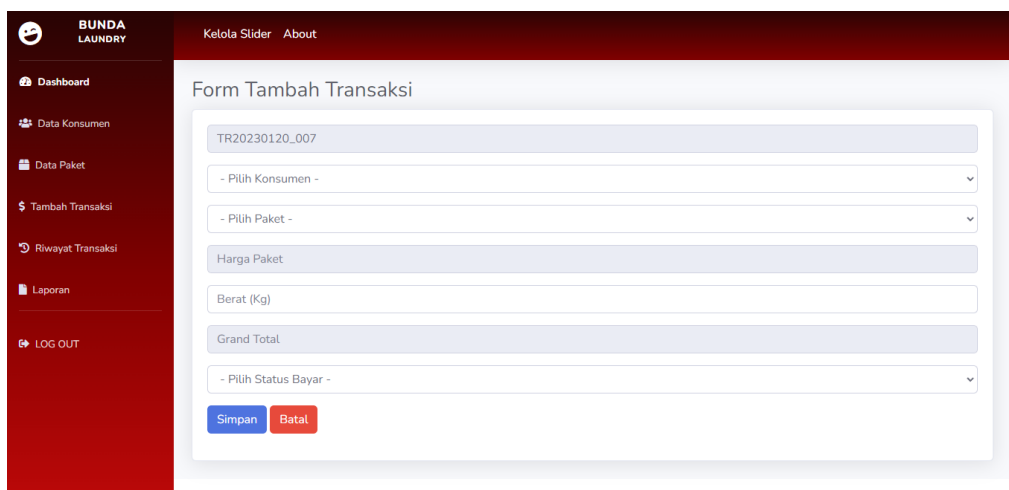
BUNDA LAUNDRY

Dashboard

Data Konsumen

Data Paket

$ Tambah Transaksi

Riwayat Transaksi

Laporan

LOG OUT

Kelola Slider About

Form Tambah Transaksi

TR20230120_007

- Pilih Konsumen -

- Pilih Paket -

Harga Paket

Berat (Kg)

Grand Total

- Pilih Status Bayar -

Simpan Batal